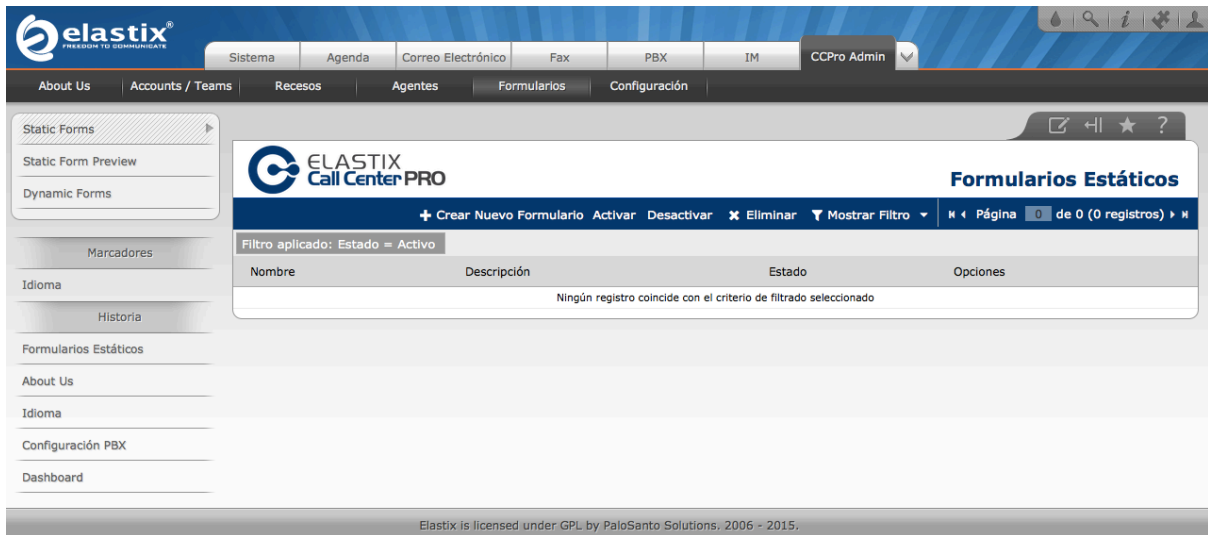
elastix®
FREEDOM TO COMMUNICATE

Sistema | Agenda | Correo Electrónico | Fax | PBX | IM | CCPro Admin

About Us | Accounts / Teams | Recesos | Agentes | Formularios | Configuración

Static Forms
Static Form Preview
Dynamic Forms

Marcadores
Idioma
Historia
Formularios Estáticos
About Us
Idioma
Configuración PBX
Dashboard

ELASTIX
Call Center PRO

Formularios Estáticos

+ Crear Nuevo Formulario  Activar  Desactivar  ✖ Eliminar  Mostrar Filtro  Página 0 de 0 (0 registros)

Filtro aplicado: Estado = Activo

| Nombre | Descripción | Estado | Opciones |
|---|---|---|---|
| Ningún registro coincide con el criterio de filtrado seleccionado | | | |

Elastix is licensed under GPL by PaloSanto Solutions. 2006 - 2015.